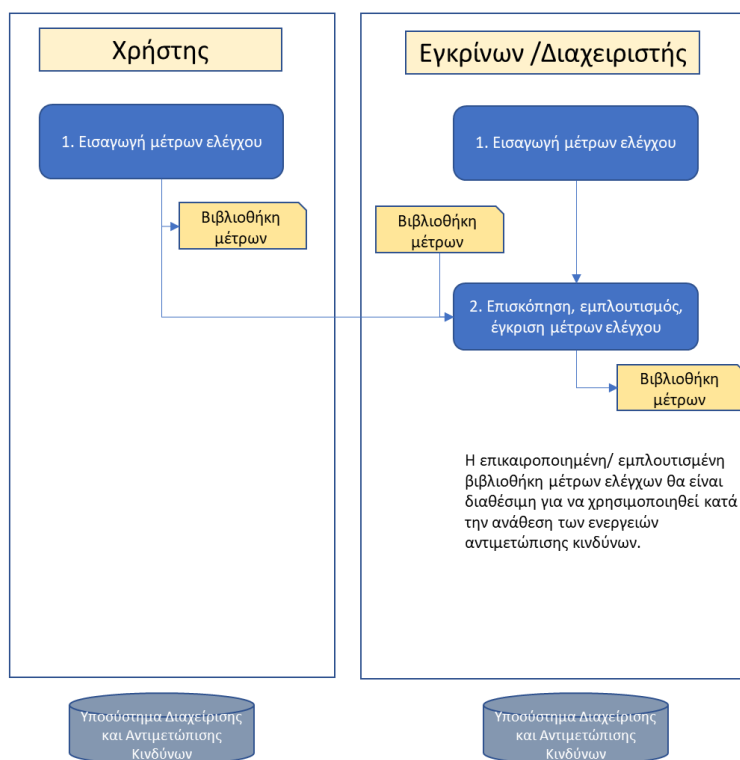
Χρήστης

1. Εισαγωγή μέτρων ελέγχου

Βιβλιοθήκη μέτρων

Εγκρίνων /Διαχειριστής

1. Εισαγωγή μέτρων ελέγχου

Βιβλιοθήκη μέτρων

2. Επισκόπηση, εμπλουτισμός, έγκριση μέτρων ελέγχου

Βιβλιοθήκη μέτρων

Η επικαιροποιημένη/ εμπλουτισμένη βιβλιοθήκη μέτρων ελέγχων θα είναι διαθέσιμη για να χρησιμοποιηθεί κατά την ανάθεση των ενεργειών αντιμετώπισης κινδύνων.

Υποσύστημα Διαχείρισης και Αντιμετώπισης Κινδύνων

Υποσύστημα Διαχείρισης και Αντιμετώπισης Κινδύνων